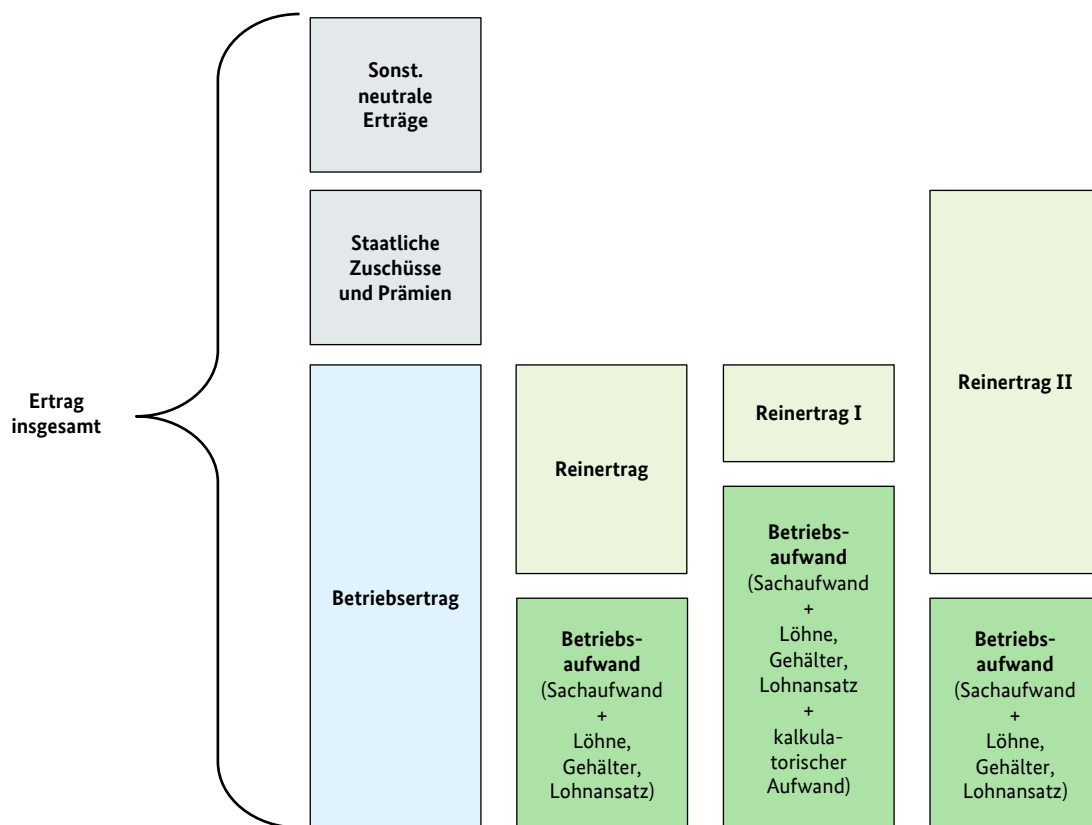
Ertrag insgesamt

Sonst. neutrale Erträge

Staatliche Zuschüsse und Prämien

Betriebsertrag

Reinertrag

Betriebsaufwand (Sachaufwand + Löhne, Gehälter, Lohnansatz)

Reinertrag I

Betriebsaufwand (Sachaufwand + Löhne, Gehälter, Lohnansatz + kalkulatorischer Aufwand)

Reinertrag II

Betriebsaufwand (Sachaufwand + Löhne, Gehälter, Lohnansatz)